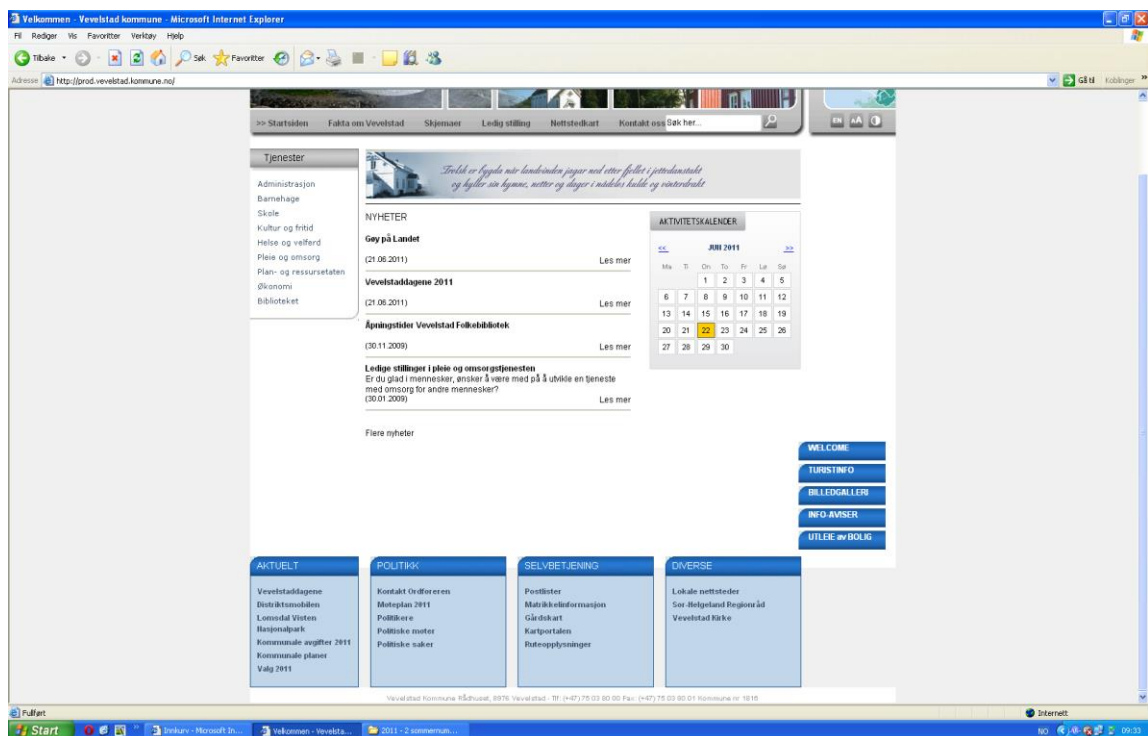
Velkommen - Vevelstad kommune - Microsoft Internet Explorer

Fil Rediger Vis Favoritter Verktøy Hjelp

Tilbake Søk Favoritter

Adresse http://prod.vevelstad.kommune.no/

Gå til Koblinger

>> Startsiden Fakta om Vevelstad Skjemaer Ledig stilling Nettstedkart Kontakt oss Søk her...

EN AA

Tjenester

Administrasjon
Barnehage
Skole
Kultur og fritid
Helse og velferd
Pleie og omsorg
Plan- og ressursetaten
Økonomi
Biblioteket

Trolsk er bygda når landvinden jagar ned etter fjellet i jettedanstakt og kyller sin hymne, netter og dager i nådeløs kulde og vinterdrakt

NYHETER

Gøy på Landet

(21.06.2011) Les mer

Vevelstaddagene 2011

(21.06.2011) Les mer

Åpningstider Vevelstad Folkebibliotek

(30.11.2009) Les mer

Ledige stillinger i pleie og omsorgstjenesten
Er du glad i mennesker, ønsker å være med på å utvikle en tjeneste med omsorg for andre mennesker?
(30.01.2009) Les mer

Flere nyheter

AKTIVITETSKALENDER

<< JUNI 2011 >>

| Ma | Ti | On | To | Fr | Lø | Sø |
|---|---|---|---|---|---|---|
| | | 1 | 2 | 3 | 4 | 5 |
| 6 | 7 | 8 | 9 | 10 | 11 | 12 |
| 13 | 14 | 15 | 16 | 17 | 18 | 19 |
| 20 | 21 | 22 | 23 | 24 | 25 | 26 |
| 27 | 28 | 29 | 30 | | | |

WELCOME
TURISTINFO
BILLEDGALLERI
INFO-AVISER
UTLEIE av BOLIG

AKTUELT
Vevelstaddagene
Distriktsmobilen
Lomsdal Visten Nasjonalpark
Kommunale avgifter 2011
Kommunale planer
Valg 2011

POLITIKK
Kontakt Ordføreren
Møteplan 2011
Politikere
Politiske møter
Politiske saker

SELVBETJENING
Postlister
Matrikkelinformasjon
Gårdskart
Kartportalen
Ruteopplysninger

DIVERSE
Lokale nettsteder
Sør-Helgeland Regionråd
Vevelstad Kirke

Vevelstad Kommune Rådhuset, 8976 Vevelstad - Tlf: (+47) 75 03 80 00 Fax: (+47) 75 03 80 01 Kommune nr 1816

Fullført

Internett

Start Innkurv - Microsoft In... Velkommen - Vevelsta... 2011 - 2 sommernum...

NO 09:33